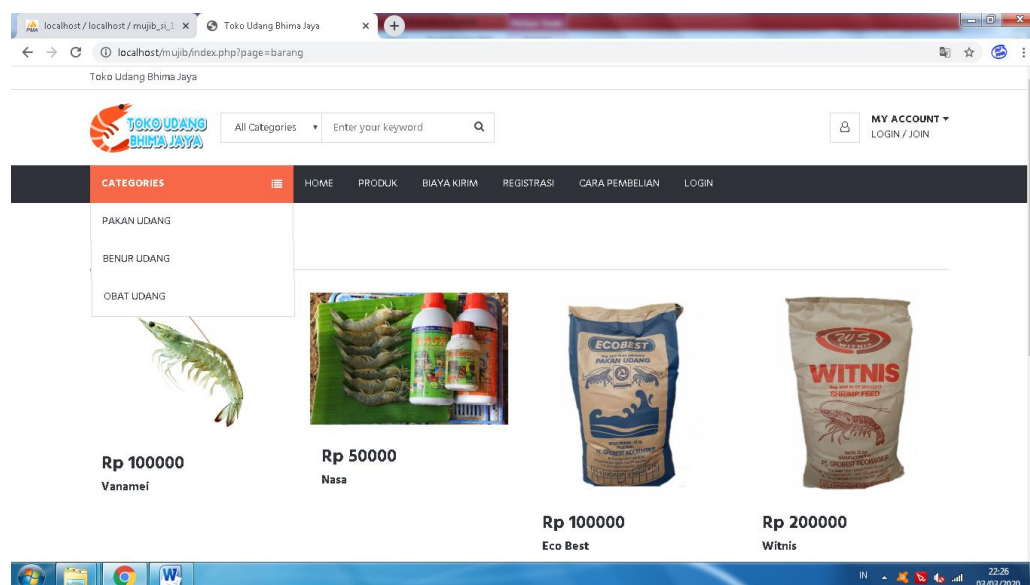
localhost / localhost / mujib_si_1 ×
Toko Udang Bhima Jaya ×

localhost/mujib/index.php?page=barang

Toko Udang Bhima Jaya

TOKO UDANG BHIMA JAYA

All Categories
Enter your keyword

MY ACCOUNT
LOGIN / JOIN

CATEGORIES
HOME
PRODUK
BIAYA KIRIM
REGISTRASI
CARA PEMBELIAN
LOGIN

PAKAN UDANG
BENUR UDANG
OBAT UDANG

Rp 100000
Vanamei

Rp 50000
Nasa

ECOBEST
PAKAN UDANG

Rp 100000
Eco Best

WITNIS
SHRIMP FEED

Rp 200000
Witnis

IN
22:26
02/03/2020